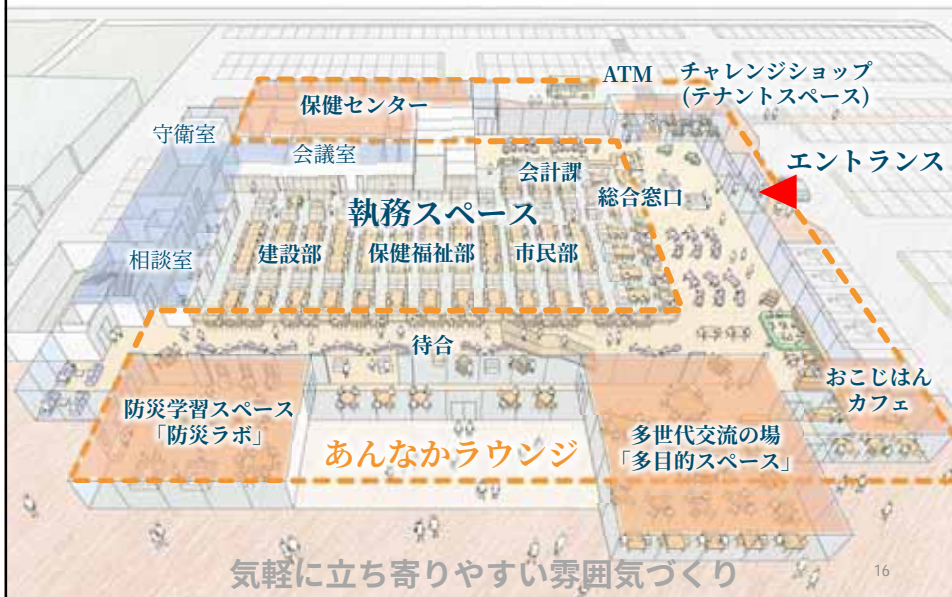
ATM

チャレンジショップ
(テナントスペース)

保健センター

守衛室

会議室

エントランス

会計課

総合窓口

執務スペース

建設部

保健福祉部

市民部

相談室

待合

おこじはん
カフェ

防災学習スペース
「防災ラボ」

あんなかラウンジ

多世代交流の場
「多目的スペース」

気軽に立ち寄りやすい雰囲気づくり

16